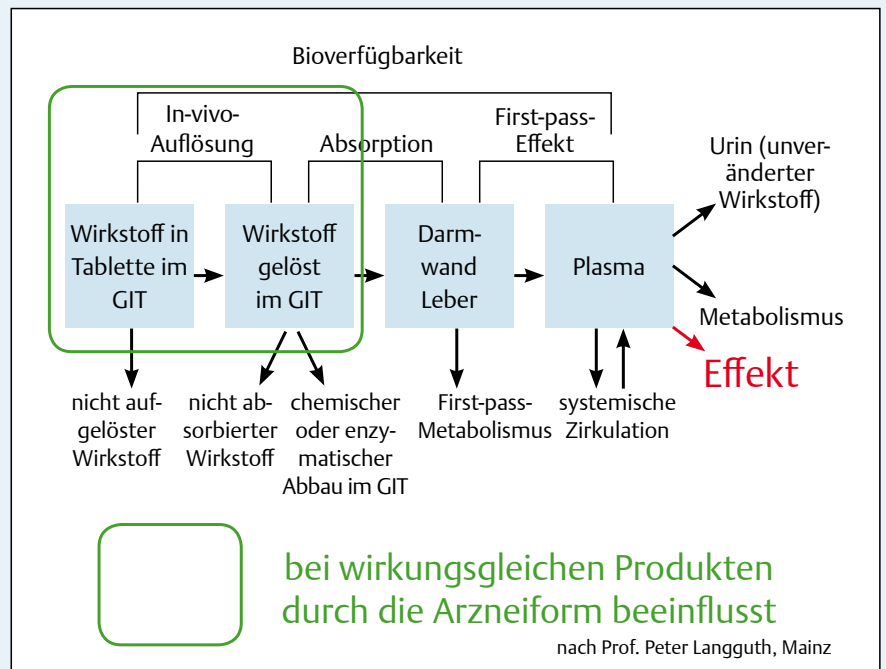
Bioverfügbarkeit

In-vivo-Auflösung

Absorption

First-pass-Effekt

Wirkstoff in Tablette im GIT

Wirkstoff gelöst im GIT

Darmwand Leber

Plasma

Urin (unveränderter Wirkstoff)

Metabolismus

Effekt

nicht aufgelöster Wirkstoff

nicht absorbierter Wirkstoff

chemischer oder enzymatischer Abbau im GIT

First-pass-Metabolismus

systemische Zirkulation

bei wirkungsgleichen Produkten durch die Arzneiform beeinflusst

nach Prof. Peter Langguth, Mainz